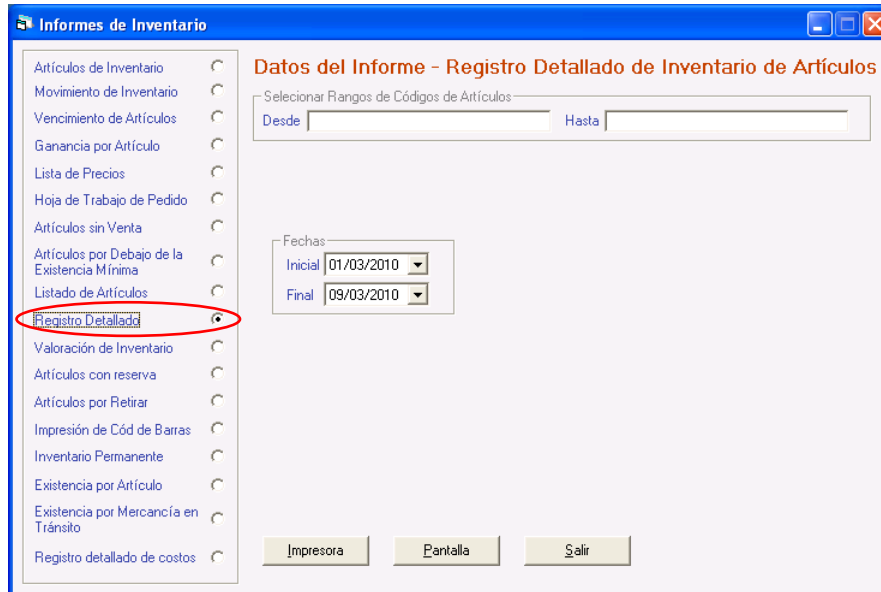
Informes de Inventario

Artículos de Inventario
Movimiento de Inventario
Vencimiento de Artículos
Ganancia por Artículo
Lista de Precios
Hoja de Trabajo de Pedido
Artículos sin Venta
Artículos por Debajo de la Existencia Mínima
Listado de Artículos
Registro Detallado
Valoración de Inventario
Artículos con reserva
Artículos por Retirar
Impresión de Cód de Barras
Inventario Permanente
Existencia por Artículo
Existencia por Mercancía en Tránsito
Registro detallado de costos

Datos del Informe - Registro Detallado de Inventario de Artículos

Selecionar Rangos de Códigos de Artículos
Desde
Hasta

Fechas
Inicial 01/03/2010
Final 09/03/2010

Impresora
Pantalla
Salir